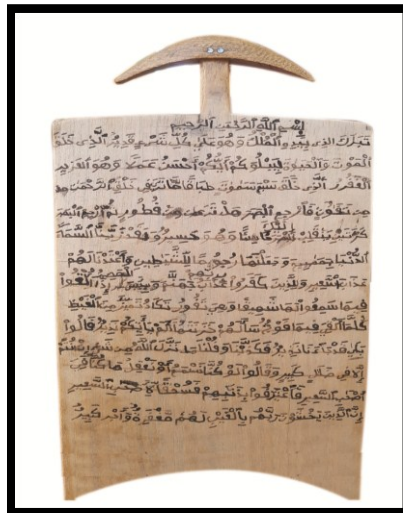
بِسْمِ اللَّهِ الرَّحْمَٰنِ الرَّحِيمِ
تَبَارَكَ الَّذِي بِيَدِهِ الْمُلْكُ وَهُوَ عَلَىٰ كُلِّ شَيْءٍ قَدِيرٌ الَّذِي خَلَقَ الْمَوْتَ وَالْحَيَاةَ لِيَبْلُوَكُمْ أَيُّكُمْ أَحْسَنُ عَمَلًا وَهُوَ الْعَزِيزُ الْغَفُورُ الَّذِي خَلَقَ سَبْعَ سَمَاوَاتٍ طِبَاقًا مَا تَرَىٰ فِي خَلْقِ الرَّحْمَٰنِ مِنْ تَفَاوُتٍ فَارْجِعِ الْبَصَرَ هَلْ تَرَىٰ مِنْ فُطُورٍ ثُمَّ ارْجِعِ الْبَصَرَ كَرَّتَيْنِ يَنْقَلِبْ إِلَيْكَ الْبَصَرُ خَاسِئًا وَهُوَ حَسِيرٌ وَلَقَدْ زَيَّنَّا السَّمَاءَ الدُّنْيَا بِمَصَابِيحَ وَجَعَلْنَاهَا رُجُومًا لِلشَّيَاطِينِ وَأَعْتَدْنَا لَهُمْ عَذَابَ السَّعِيرِ وَلِلَّذِينَ كَفَرُوا بِرَبِّهِمْ عَذَابُ جَهَنَّمَ وَبِئْسَ الْمَصِيرُ إِذَا أُلْقُوا فِيهَا سَمِعُوا لَهَا شَهِيقًا وَهِيَ تَفُورُ تَكَادُ تَمَيَّزُ مِنَ الْغَيْظِ كُلَّمَا أُلْقِيَ فِيهَا فَوْجٌ سَأَلَهُمْ خَزَنَتُهَا أَلَمْ يَأْتِكُمْ نَذِيرٌ قَالُوا بَلَىٰ قَدْ جَاءَنَا نَذِيرٌ فَكَذَّبْنَا وَقُلْنَا مَا نَزَّلَ اللَّهُ مِنْ شَيْءٍ إِنْ أَنْتُمْ إِلَّا فِي ضَلَالٍ كَبِيرٍ وَقَالُوا لَوْ كُنَّا نَسْمَعُ أَوْ نَعْقِلُ مَا كُنَّا فِي أَصْحَابِ السَّعِيرِ فَاعْتَرَفُوا بِذَنْبِهِمْ فَسُحْقًا لِأَصْحَابِ السَّعِيرِ إِنَّ الَّذِينَ يَخْشَوْنَ رَبَّهُمْ بِالْغَيْبِ لَهُمْ مَغْفِرَةٌ وَأَجْرٌ كَبِيرٌ